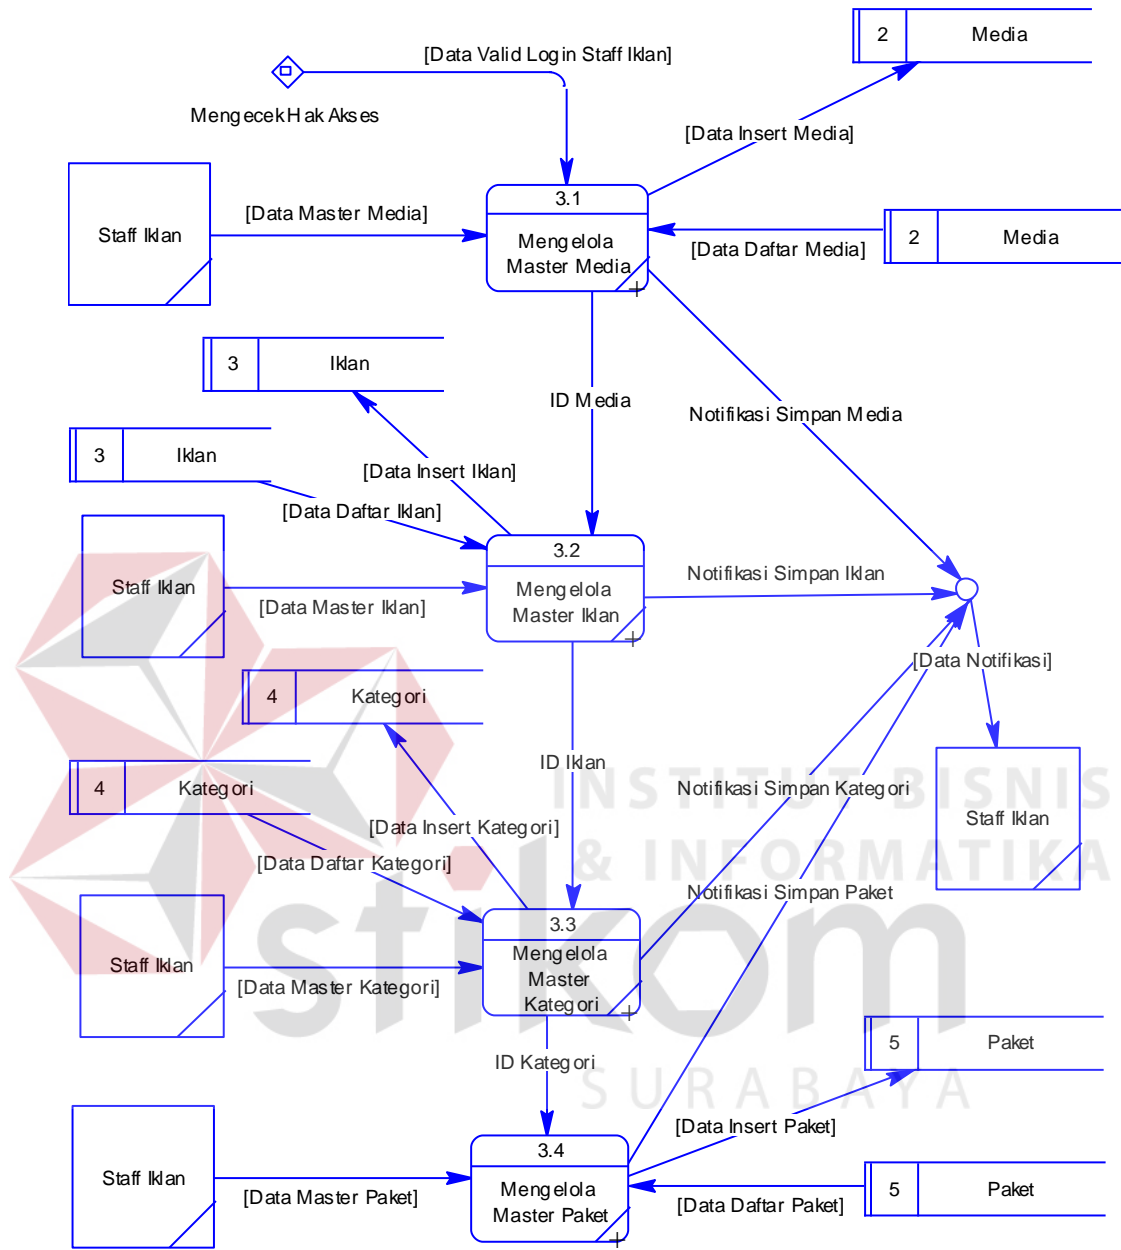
[Data Valid Login Staff Iklan]

Mengecek Hak Akses

2 Media

[Data Insert Media]

Staff Iklan

[Data Master Media]

3.1
Mengelola Master Media

[Data Daftar Media]

2 Media

3 Iklan

ID Media

Notifikasi Simpan Media

3 Iklan

[Data Insert Iklan]

[Data Daftar Iklan]

Staff Iklan

[Data Master Iklan]

3.2
Mengelola Master Iklan

Notifikasi Simpan Iklan

[Data Notifikasi]

4 Kategori

ID Iklan

4 Kategori

Notifikasi Simpan Kategori

Staff Iklan

[Data Insert Kategori]

[Data Daftar Kategori]

Notifikasi Simpan Paket

Staff Iklan

[Data Master Kategori]

3.3
Mengelola Master Kategori

5 Paket

ID Kategori

[Data Insert Paket]

Staff Iklan

[Data Master Paket]

3.4
Mengelola Master Paket

[Data Daftar Paket]

5 Paket

INSTITUT BISNIS & INFORMATIKA
stikom
SURABAYA